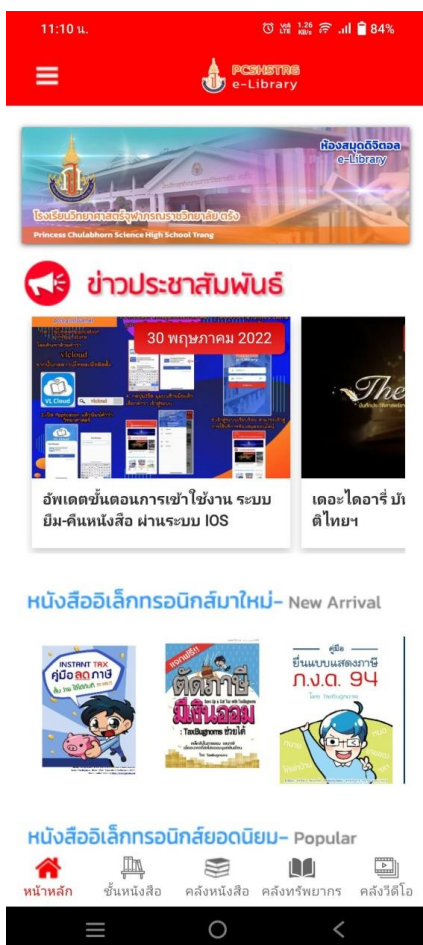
11:10 น.

84%

PCSHSTRG e-Library

ห้องสมุดดิจิตอล e-Library

โรงเรียนวิทยาศาสตร์จุฬาภรณราชวิทยาลัย ตรัง

Princess Chulabhorn Science High School Trang

ข่าวประชาสัมพันธ์

30 พฤษภาคม 2022

vlcloud

VL Cloud

อัพเดตขั้นตอนการเข้าใช้งาน ระบบยืม-คืนหนังสือ ผ่านระบบ IOS

The

เดอะ ไดอารี่ มั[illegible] ติไทยฯ

หนังสืออิเล็กทรอนิกส์มาใหม่- New Arrival

INSTANT TAX คู่มือลดภาษี

ตัดภาษี มีเงินออม

คู่มือ ยื่นแบบแสดงภาษี ภ.ง.ด. 94

หนังสืออิเล็กทรอนิกส์ยอดนิยม- Popular

หน้าหลัก

ชั้นหนังสือ

คลังหนังสือ

คลังทรัพยากร

คลังวีดีโอ